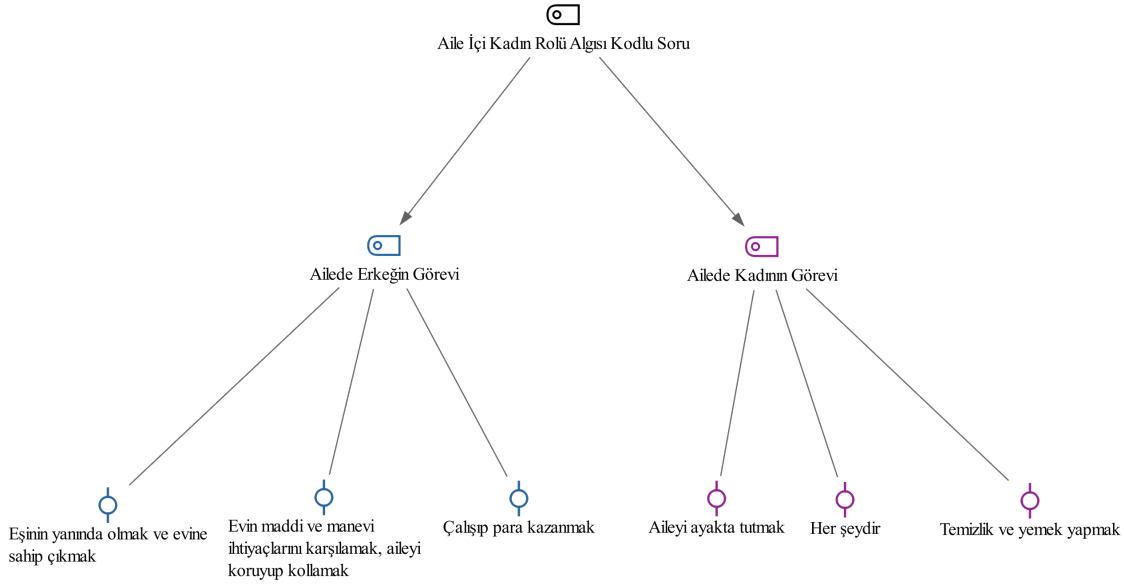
Aile İçi Kadın Rolü Algısı Kodlu Soru

Ailede Erkeğin Görevi

Ailede Kadının Görevi

Eşinin yanında olmak ve evine sahip çıkmak

Evin maddi ve manevi ihtiyaçlarını karşılamak, aileyi koruyup kollamak

Çalışıp para kazanmak

Aileyi ayakta tutmak

Her şeydir

Temizlik ve yemek yapmak